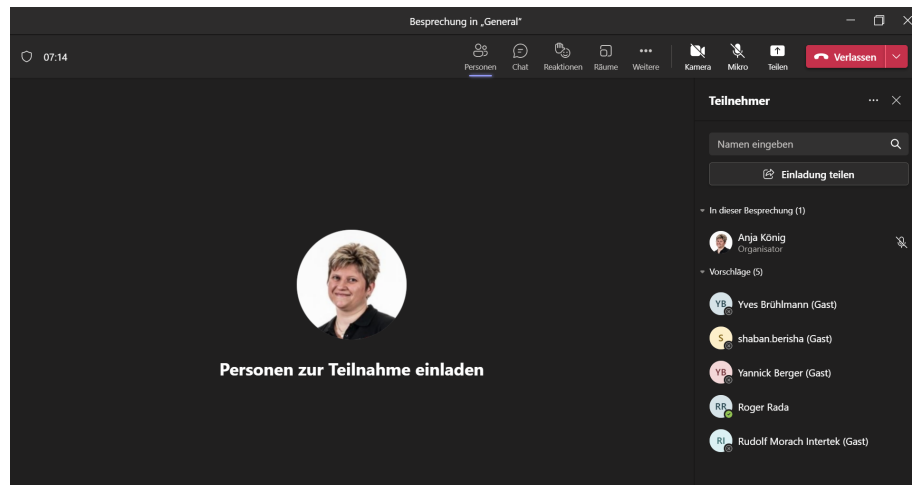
Besprechung in „General"

07:14

Personen Chat Reaktionen Räume Weitere Kamera Mikro Teilen Verlassen

Personen zur Teilnahme einladen

Teilnehmer

Namen eingeben

Einladung teilen

In dieser Besprechung (1)

Anja König
Organisator

Vorschläge (5)

YB Yves Brühlmann (Gast)

S shaban.berisha (Gast)

YB Yannick Berger (Gast)

RR Roger Rada

RI Rudolf Morach Intertek (Gast)